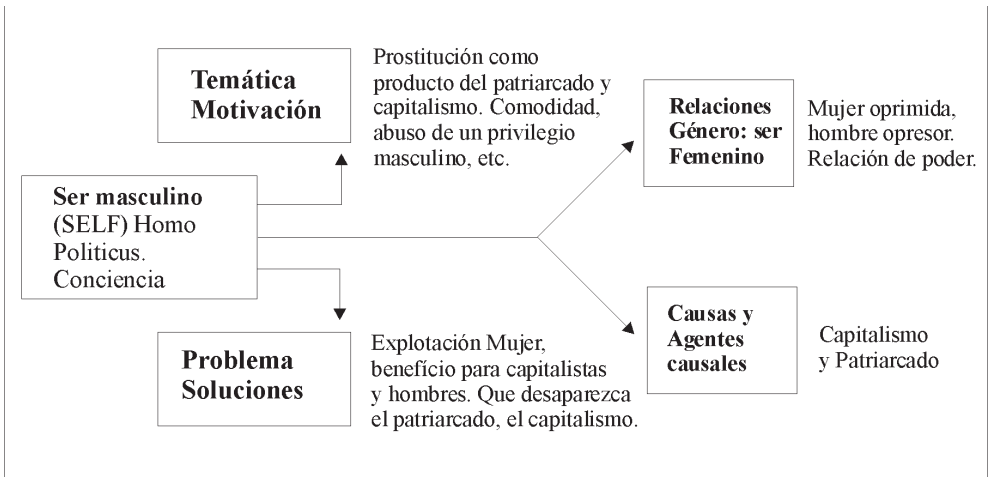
Temática Motivación

Prostitución como producto del patriarcado y capitalismo. Comodidad, abuso de un privilegio masculino, etc.

Ser masculino (SELF) Homo Politicus. Conciencia

Relaciones Género: ser Femenino

Mujer oprimida, hombre opresor. Relación de poder.

Problema Soluciones

Explotación Mujer, benefício para capitalistas y hombres. Que desaparezca el patriarcado, el capitalismo.

Causas y Agentes causales

Capitalismo y Patriarcado